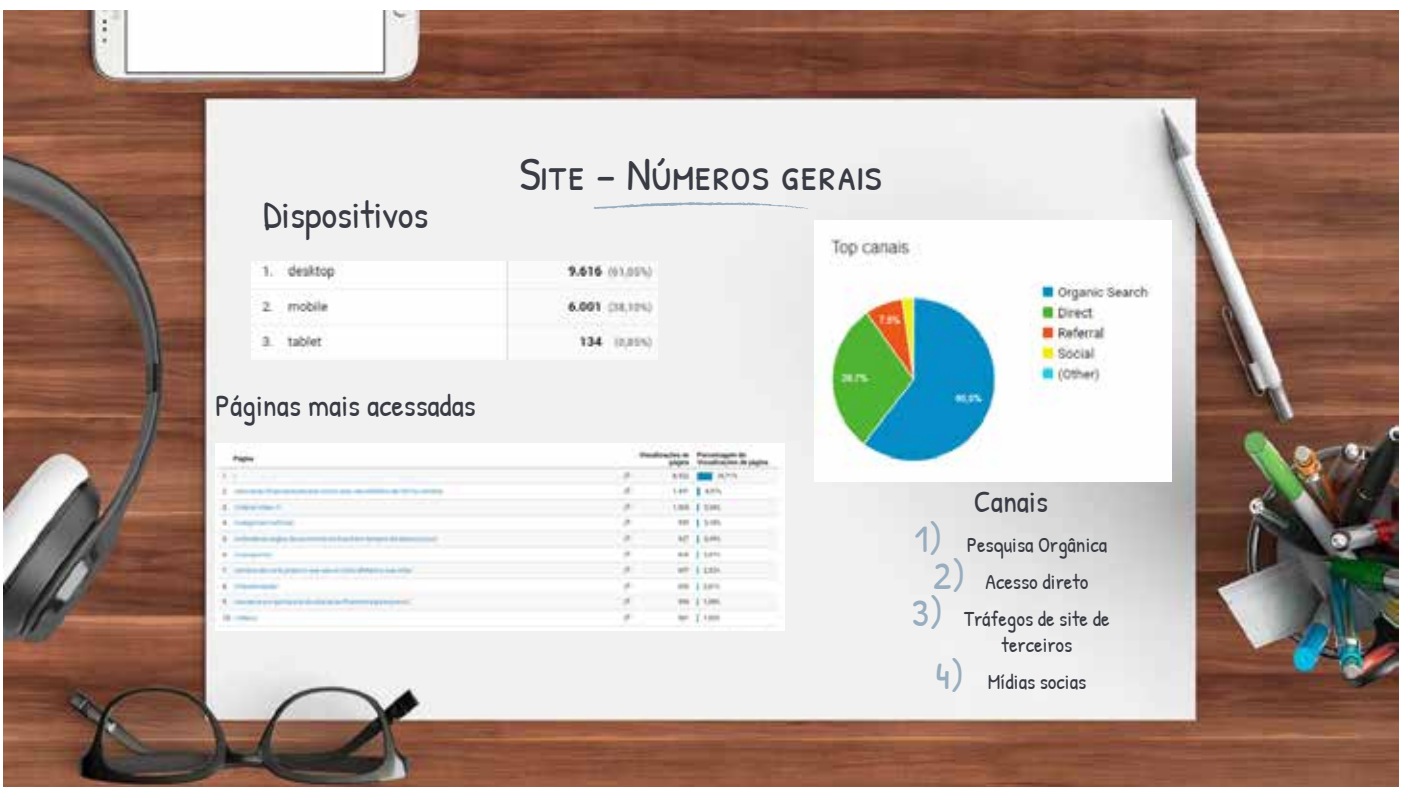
Site – Números gerais

Dispositivos

| | | |
|---|---|---|
| 1. | desktop | 9.616 (61,05%) |
| 2. | mobile | 6.001 (38,10%) |
| 3. | tablet | 134 (0,85%) |

Páginas mais acessadas

| | Página | Visualizações de página | Porcentagem de visualizações de página |
|---|---|---|---|
| 1. | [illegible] | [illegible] | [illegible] |
| 2. | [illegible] | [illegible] | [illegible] |
| 3. | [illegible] | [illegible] | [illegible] |
| 4. | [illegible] | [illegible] | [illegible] |
| 5. | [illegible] | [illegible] | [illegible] |
| 6. | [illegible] | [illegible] | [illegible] |
| 7. | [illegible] | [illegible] | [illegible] |
| 8. | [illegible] | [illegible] | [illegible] |
| 9. | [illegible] | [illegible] | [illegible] |
| 10. | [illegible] | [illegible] | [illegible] |

Top canais

7.5%
28.7%
60.5%

Organic Search
Direct
Referral
Social
(Other)

Canais

1) Pesquisa Orgânica
2) Acesso direto
3) Tráfegos de site de terceiros
4) Mídias socias